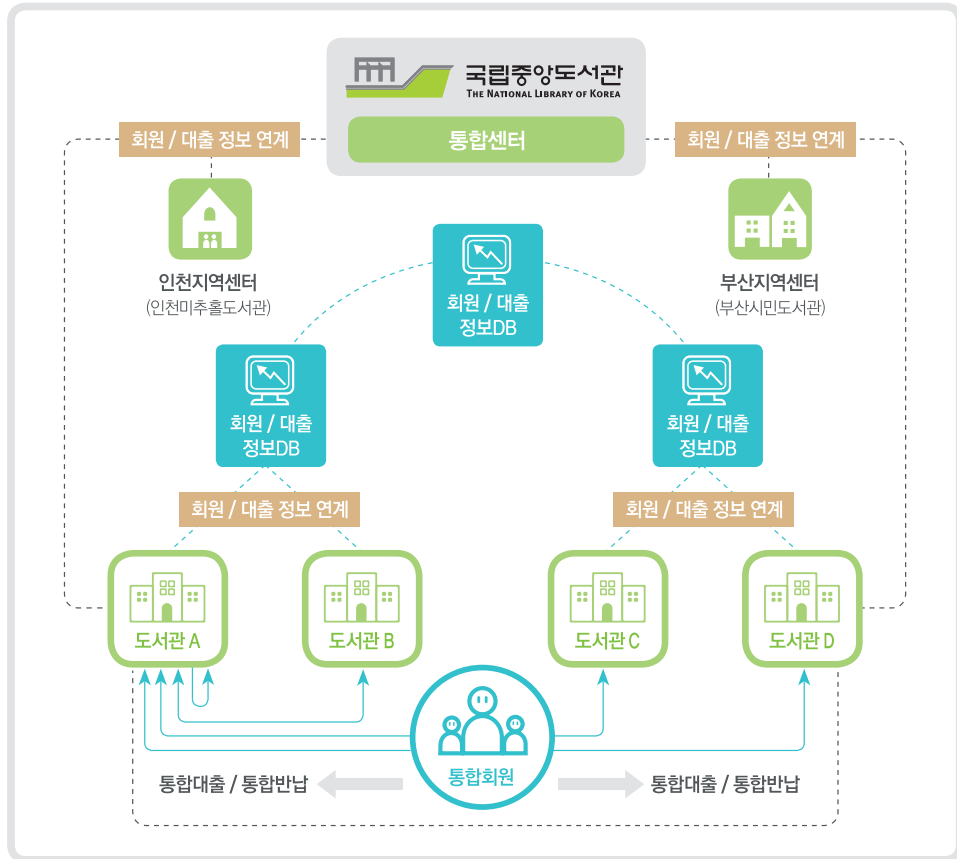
국립중앙도서관
THE NATIONAL LIBRARY OF KOREA
통합센터

회원 / 대출 정보 연계
회원 / 대출 정보 연계

인천지역센터
(인천미추홀도서관)

부산지역센터
(부산시민도서관)

회원 / 대출 정보DB

회원 / 대출 정보DB

회원 / 대출 정보DB

회원 / 대출 정보 연계
회원 / 대출 정보 연계

도서관 A
도서관 B
도서관 C
도서관 D

통합회원

통합대출 / 통합반납
통합대출 / 통합반납